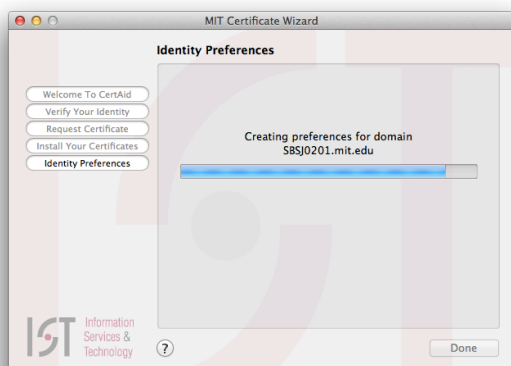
MIT Certificate Wizard

Identity Preferences

Welcome To CertAid
Verify Your Identity
Request Certificate
Install Your Certificates
Identity Preferences

Creating preferences for domain
SBSJ0201.mit.edu

IST Information Services & Technology

?

Done